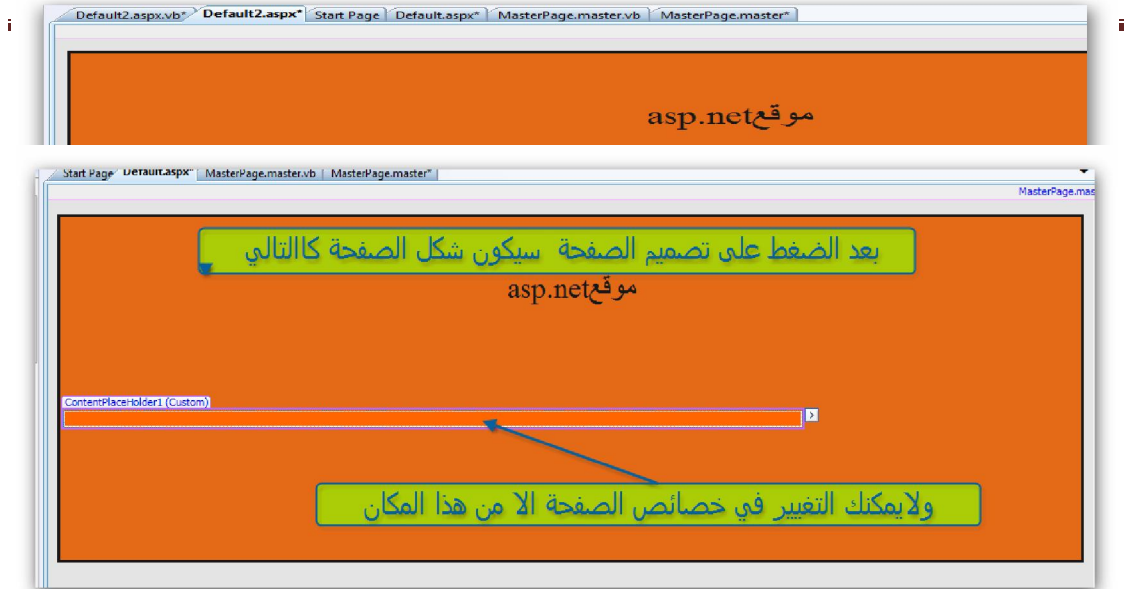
Default2.aspx.vb* | Default2.aspx* | Start Page | Default.aspx* | MasterPage.master.vb | MasterPage.master*

موقعasp.net

Start Page | Default.aspx* | MasterPage.master.vb | MasterPage.master*

MasterPage.mas

بعد الضغط على تصميم الصفحة سيكون شكل الصفحة كاالتالي

موقعasp.net

ContentPlaceHolder1 (Custom)

ولايمكنك التغيير في خصائص الصفحة الا من هذا المكان